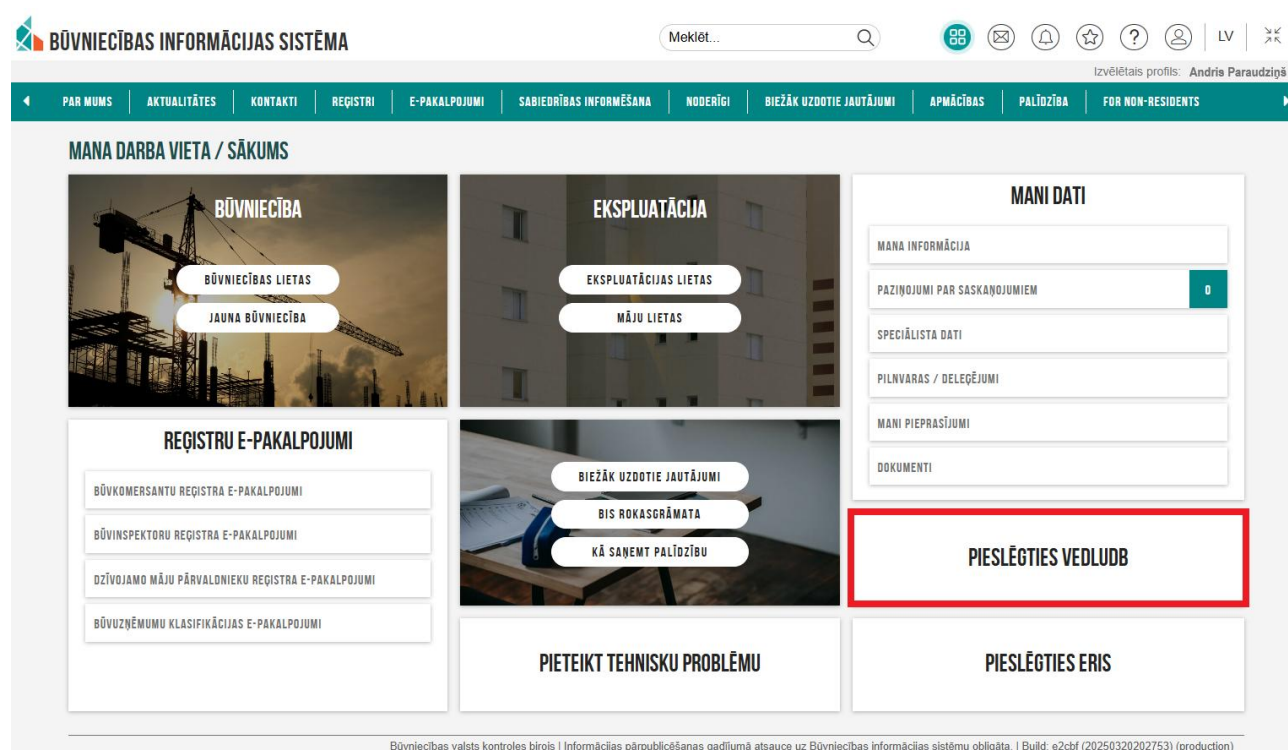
BŪVNIECĪBAS INFORMĀCIJAS SISTĒMA

Meklēt...

LV

Izvēlētais profils: Andris Paraudziņš

PAR MUMS | AKTUALITĀTES | KONTAKTI | REĢISTRI | E-PAKALPOJUMI | SABIEDRĪBAS INFORMĒŠANA | NODERĪGI | BIEŽĀK UZDOTIE JAUTĀJUMI | APMĀCĪBAS | PALĪDZĪBA | FOR NON-RESIDENTS

MANA DARBA VIETA / SĀKUMS

BŪVNIECĪBA

BŪVNIECĪBAS LIETAS

JAUNA BŪVNIECĪBA

EKSPLUATĀCIJA

EKSPLUATĀCIJAS LIETAS

MĀJU LIETAS

MANI DATI

MANA INFORMĀCIJA

PAZIŅOJUMI PAR SASKAŅOJUMIEM 0

SPECIĀLISTA DATI

PILNVARAS / DELEĢĒJUMI

MANI PIEPRASĪJUMI

DOKUMENTI

REĢISTRU E-PAKALPOJUMI

BŪVKOMERSANTU REĢISTRA E-PAKALPOJUMI

BŪVINSPEKTORU REĢISTRA E-PAKALPOJUMI

DZĪVOJAMO MĀJU PĀRVALDNIEKU REĢISTRA E-PAKALPOJUMI

BŪVUZŅĒMUMU KLASIFIKĀCIJAS E-PAKALPOJUMI

BIEŽĀK UZDOTIE JAUTĀJUMI

BIS ROKASGRĀMATA

KĀ SAŅEMT PALĪDZĪBU

PIESLĒGTIES VEDLUDB

PIETEIKT TEHNISKU PROBLĒMU

PIESLĒGTIES ERIS

Būvniecības valsts kontroles birojs | Informācijas pārpublicēšanas gadījumā atsauce uz Būvniecības informācijas sistēmu obligāta. | Build: e2cbf (20250320202753) (production)